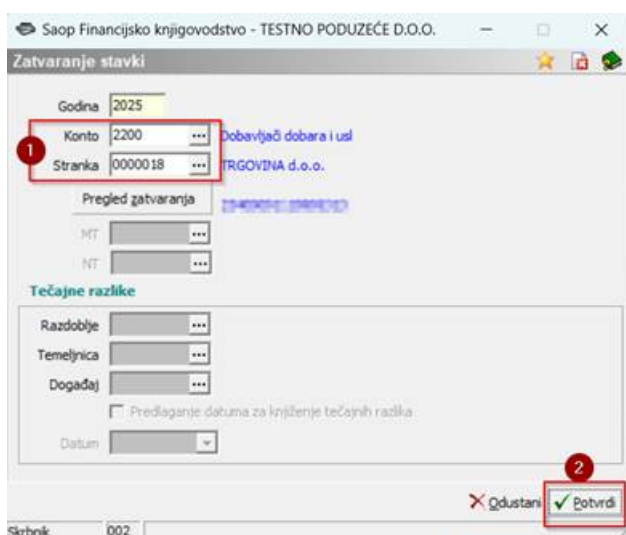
Saop Financijsko knjigovodstvo - TESTNO PODUZEĆE D.O.O.

Zatvaranje stavki

Godina 2025

1

Konto 2200 ... Dobavljači dobara i usl

Stranka 0000018 ... TRGOVINA d.o.o.

Pregled zatvaranja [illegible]

MT ...

NT ...

Tečajne razlike

Razdoblje ...

Temeljnica ...

Događaj ...

Predlaganje datuma za knjiženje tečajnih razlika

Datum

2

Odustani Potvrdi

Skrbnik 002